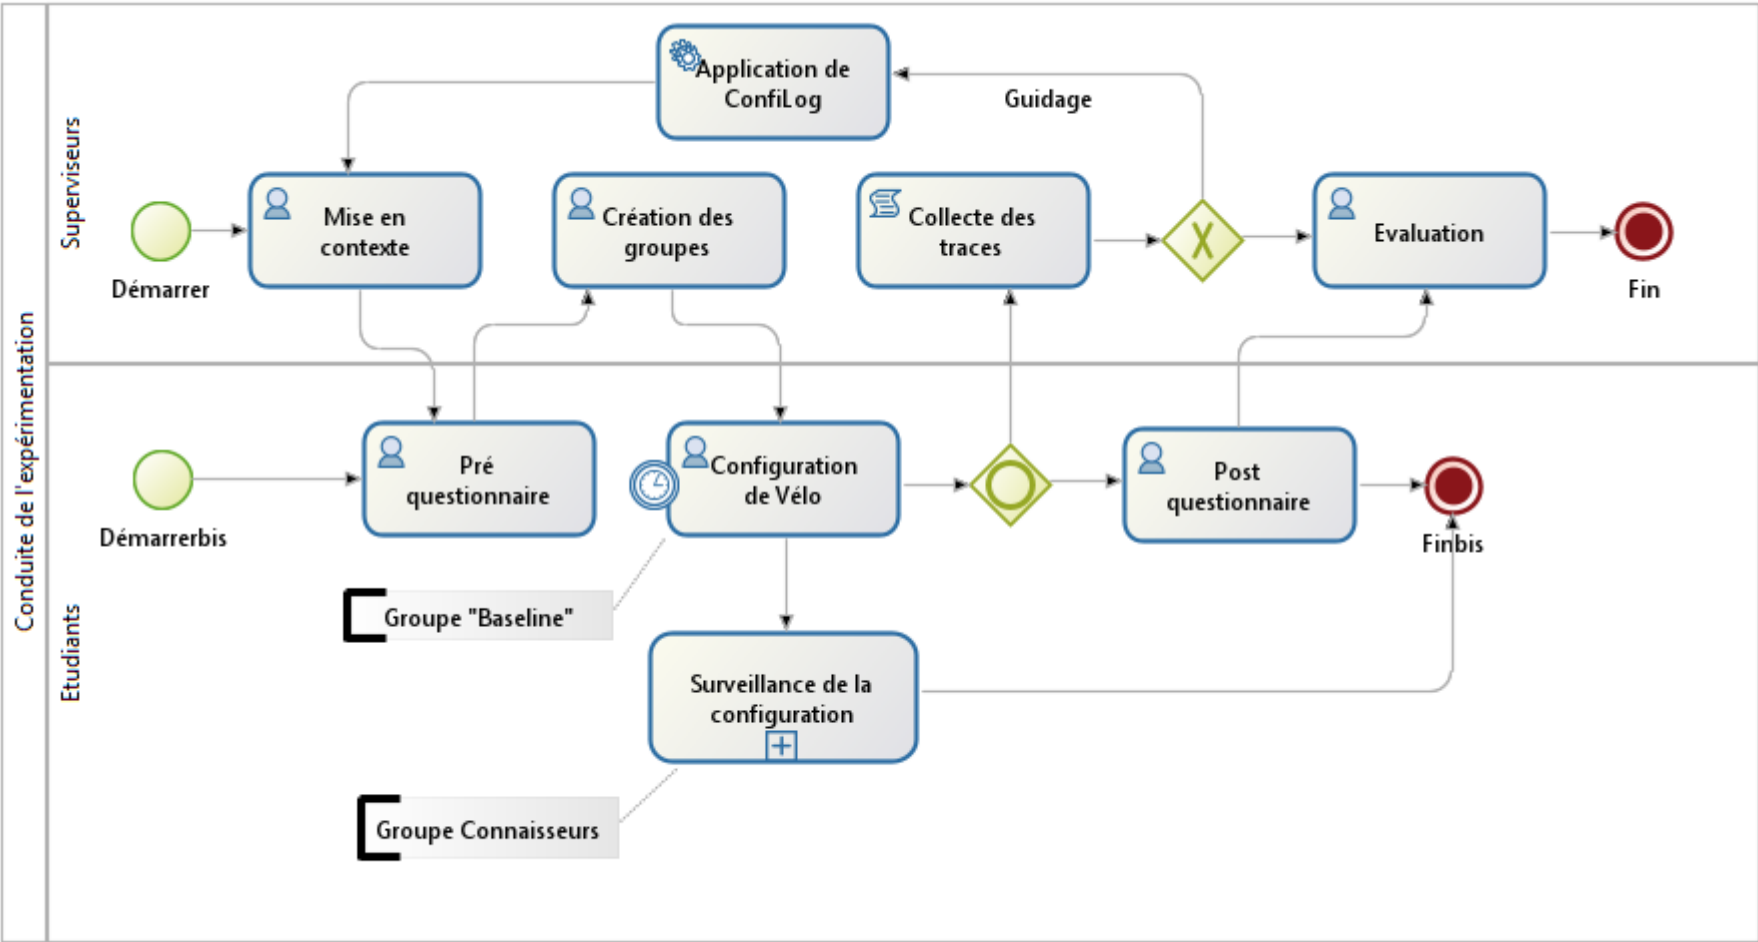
Conduite de l'expérimentation

Superviseurs

Application de ConfiLog

Guidage

Démarrer

Mise en contexte

Création des groupes

Collecte des traces

Evaluation

Fin

Etudiants

Démarrerbis

Pré questionnaire

Configuration de Vélo

Post questionnaire

Finbis

Groupe "Baseline"

Surveillance de la configuration

Groupe Connaisseurs